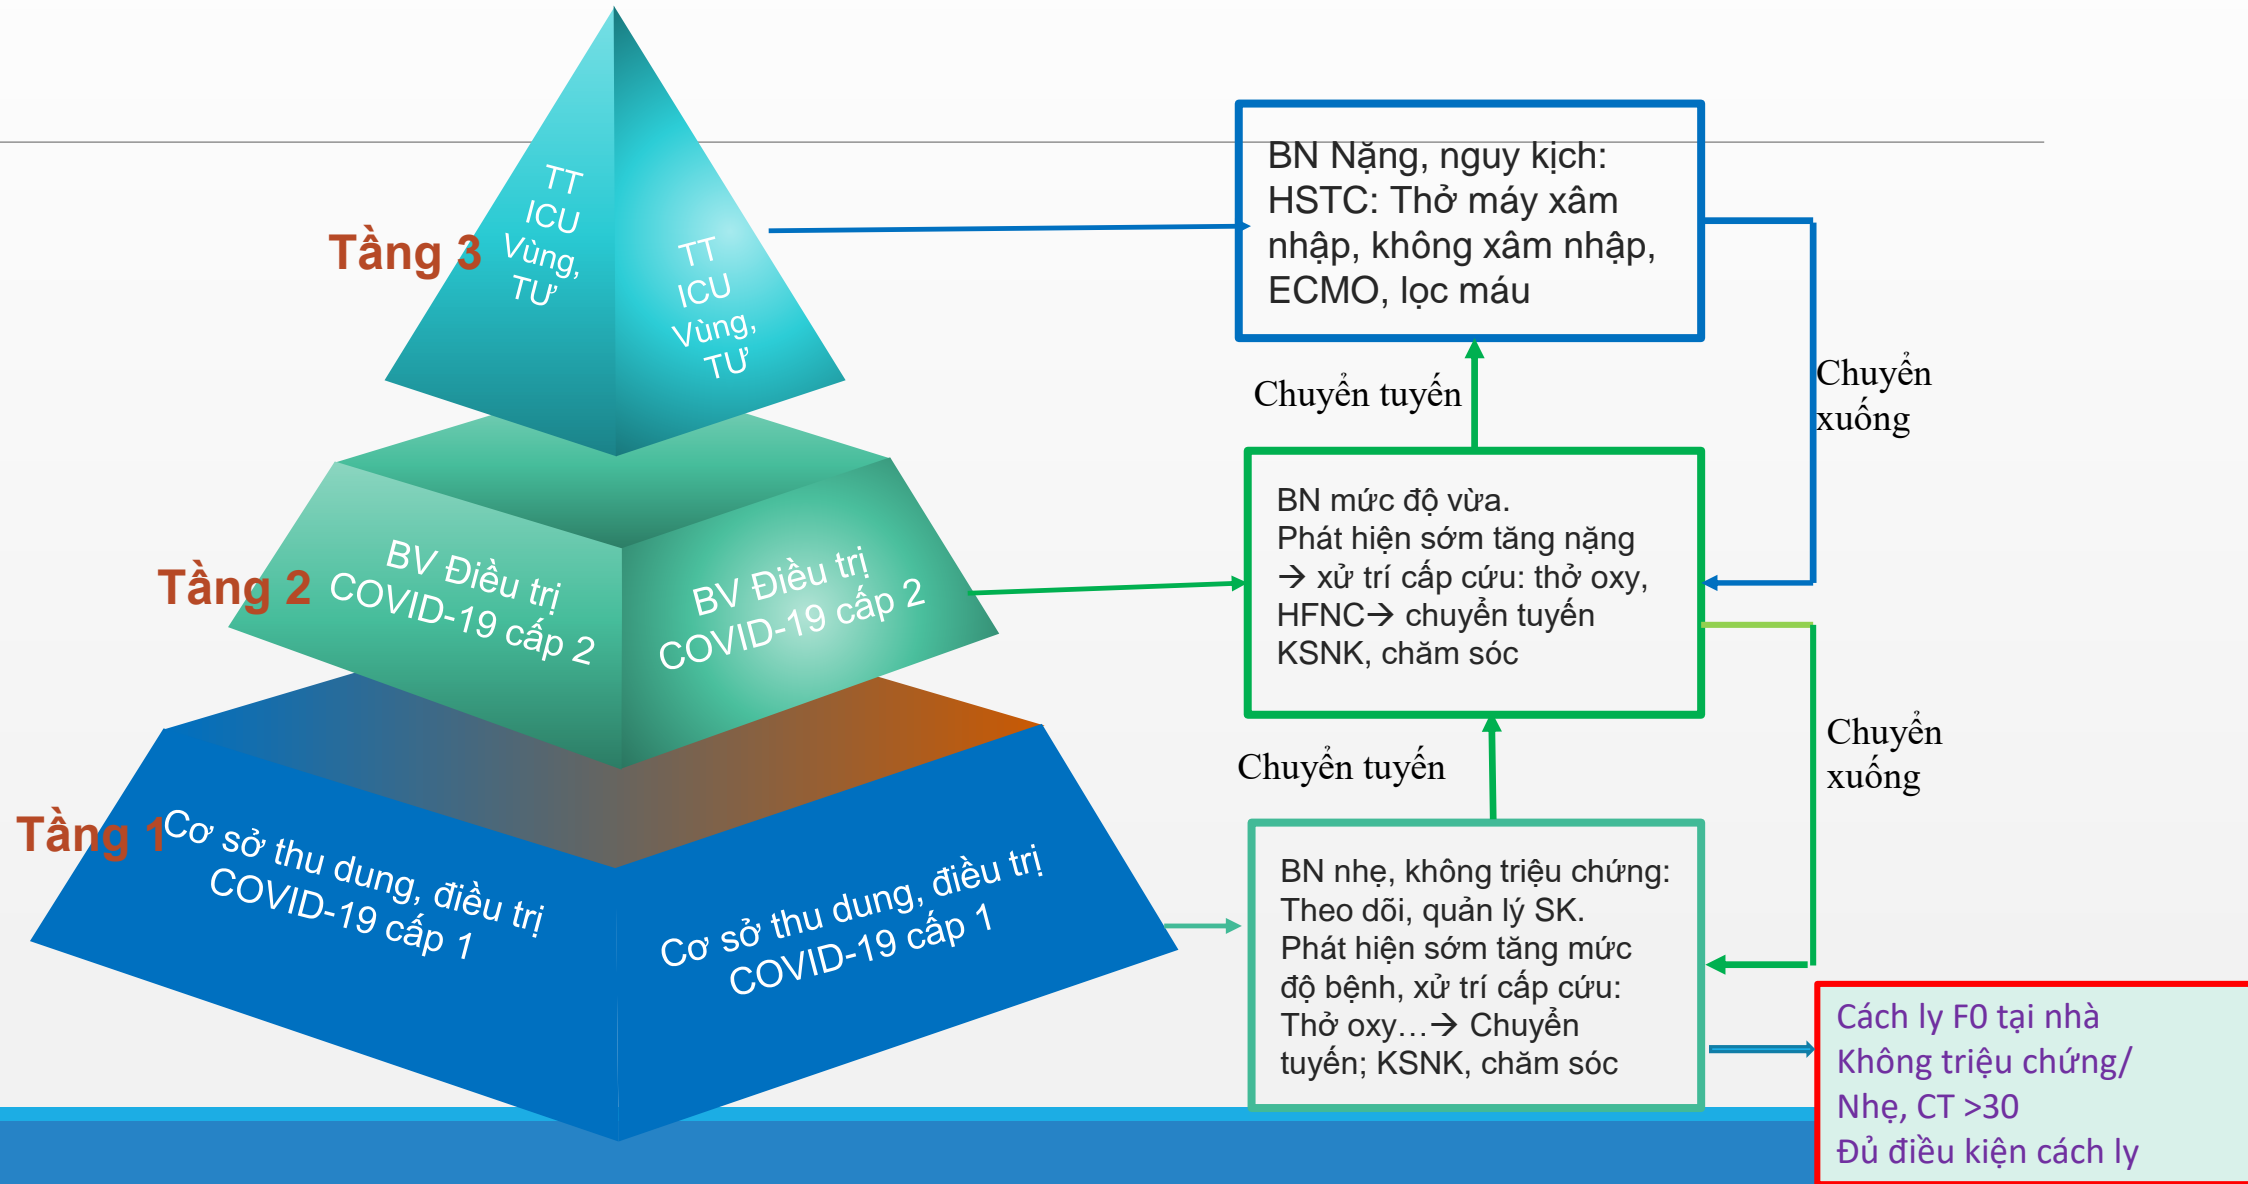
Tầng 3
TT ICU Vùng, TƯ
TT ICU Vùng, TƯ

Tầng 2
BV Điều trị COVID-19 cấp 2
BV Điều trị COVID-19 cấp 2

Tầng 1
Cơ sở thu dung, điều trị COVID-19 cấp 1
Cơ sở thu dung, điều trị COVID-19 cấp 1

BN Nặng, nguy kịch: HSTC: Thở máy xâm nhập, không xâm nhập, ECMO, lọc máu

Chuyển tuyến

Chuyển xuống

BN mức độ vừa.
Phát hiện sớm tăng nặng → xử trí cấp cứu: thở oxy, HFNC→ chuyển tuyến
KSNK, chăm sóc

Chuyển tuyến

Chuyển xuống

BN nhẹ, không triệu chứng:
Theo dõi, quản lý SK.
Phát hiện sớm tăng mức độ bệnh, xử trí cấp cứu: Thở oxy…→ Chuyển tuyến; KSNK, chăm sóc

Cách ly F0 tại nhà
Không triệu chứng/
Nhẹ, CT >30
Đủ điều kiện cách ly